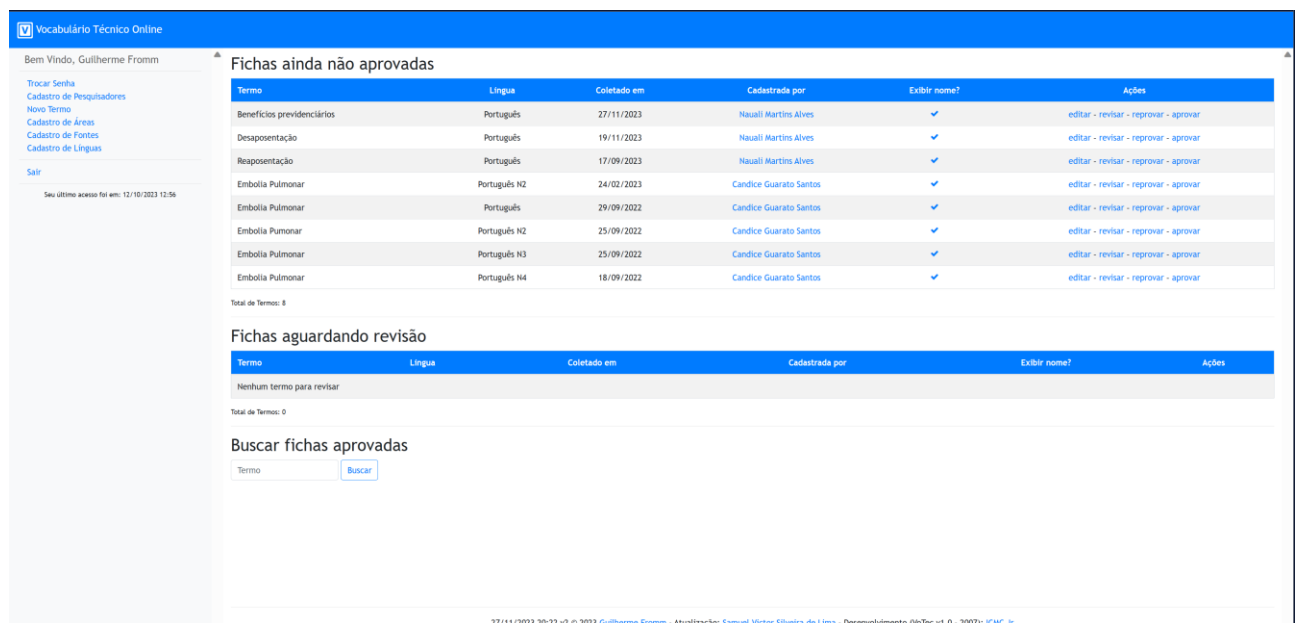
V Vocabulário Técnico Online

Bem Vindo, Guilherme Fromm

Trocar Senha
Cadastro de Pesquisadores
Novo Termo
Cadastro de Áreas
Cadastro de Fontes
Cadastro de Línguas

Sair

Seu último acesso foi em: 12/10/2023 12:56

Fichas ainda não aprovadas

| Termo | Língua | Coletado em | Cadastrada por | Exibir nome? | Ações |
|---|---|---|---|---|---|
| Benefícios previdenciários | Português | 27/11/2023 | Nauali Martins Alves | ✔ | editar - revisar - reprovar - aprovar |
| Desaposentação | Português | 19/11/2023 | Nauali Martins Alves | ✔ | editar - revisar - reprovar - aprovar |
| Reaposentação | Português | 17/09/2023 | Nauali Martins Alves | ✔ | editar - revisar - reprovar - aprovar |
| Embolia Pulmonar | Português N2 | 24/02/2023 | Candice Guarato Santos | ✔ | editar - revisar - reprovar - aprovar |
| Embolia Pulmonar | Português | 29/09/2022 | Candice Guarato Santos | ✔ | editar - revisar - reprovar - aprovar |
| Embolia Pumonar | Português N2 | 25/09/2022 | Candice Guarato Santos | ✔ | editar - revisar - reprovar - aprovar |
| Embolia Pulmonar | Português N3 | 25/09/2022 | Candice Guarato Santos | ✔ | editar - revisar - reprovar - aprovar |
| Embolia Pulmonar | Português N4 | 18/09/2022 | Candice Guarato Santos | ✔ | editar - revisar - reprovar - aprovar |

Total de Termos: 8

Fichas aguardando revisão

| Termo | Língua | Coletado em | Cadastrada por | Exibir nome? | Ações |
|---|---|---|---|---|---|
| Nenhum termo para revisar | | | | | |

Total de Termos: 0

Buscar fichas aprovadas

Termo Buscar

27/11/2023 20:32 v2 © 2023 Guilherme Fromm - Atualização: Samuel Victor Silveira de Lima - Desenvolvimento (VoTec v1.0 - 2007): ICMC Jr.